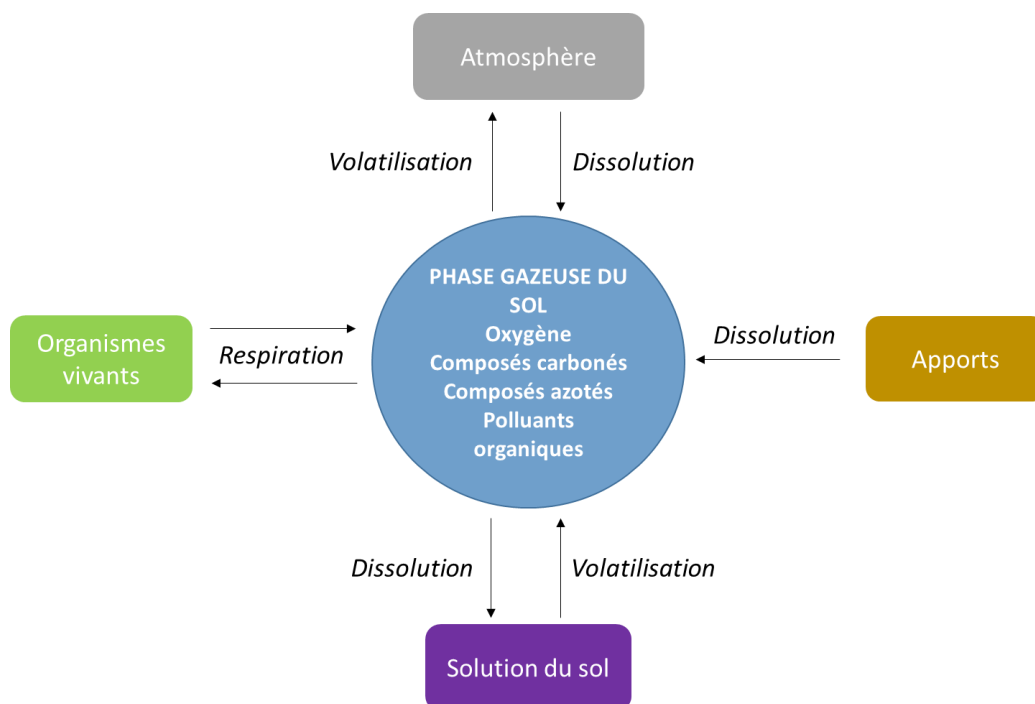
Atmosphère

Volatilisation

Dissolution

PHASE GAZEUSE DU SOL
Oxygène
Composés carbonés
Composés azotés
Polluants organiques

Organismes vivants

Respiration

Dissolution

Apports

Dissolution

Volatilisation

Solution du sol